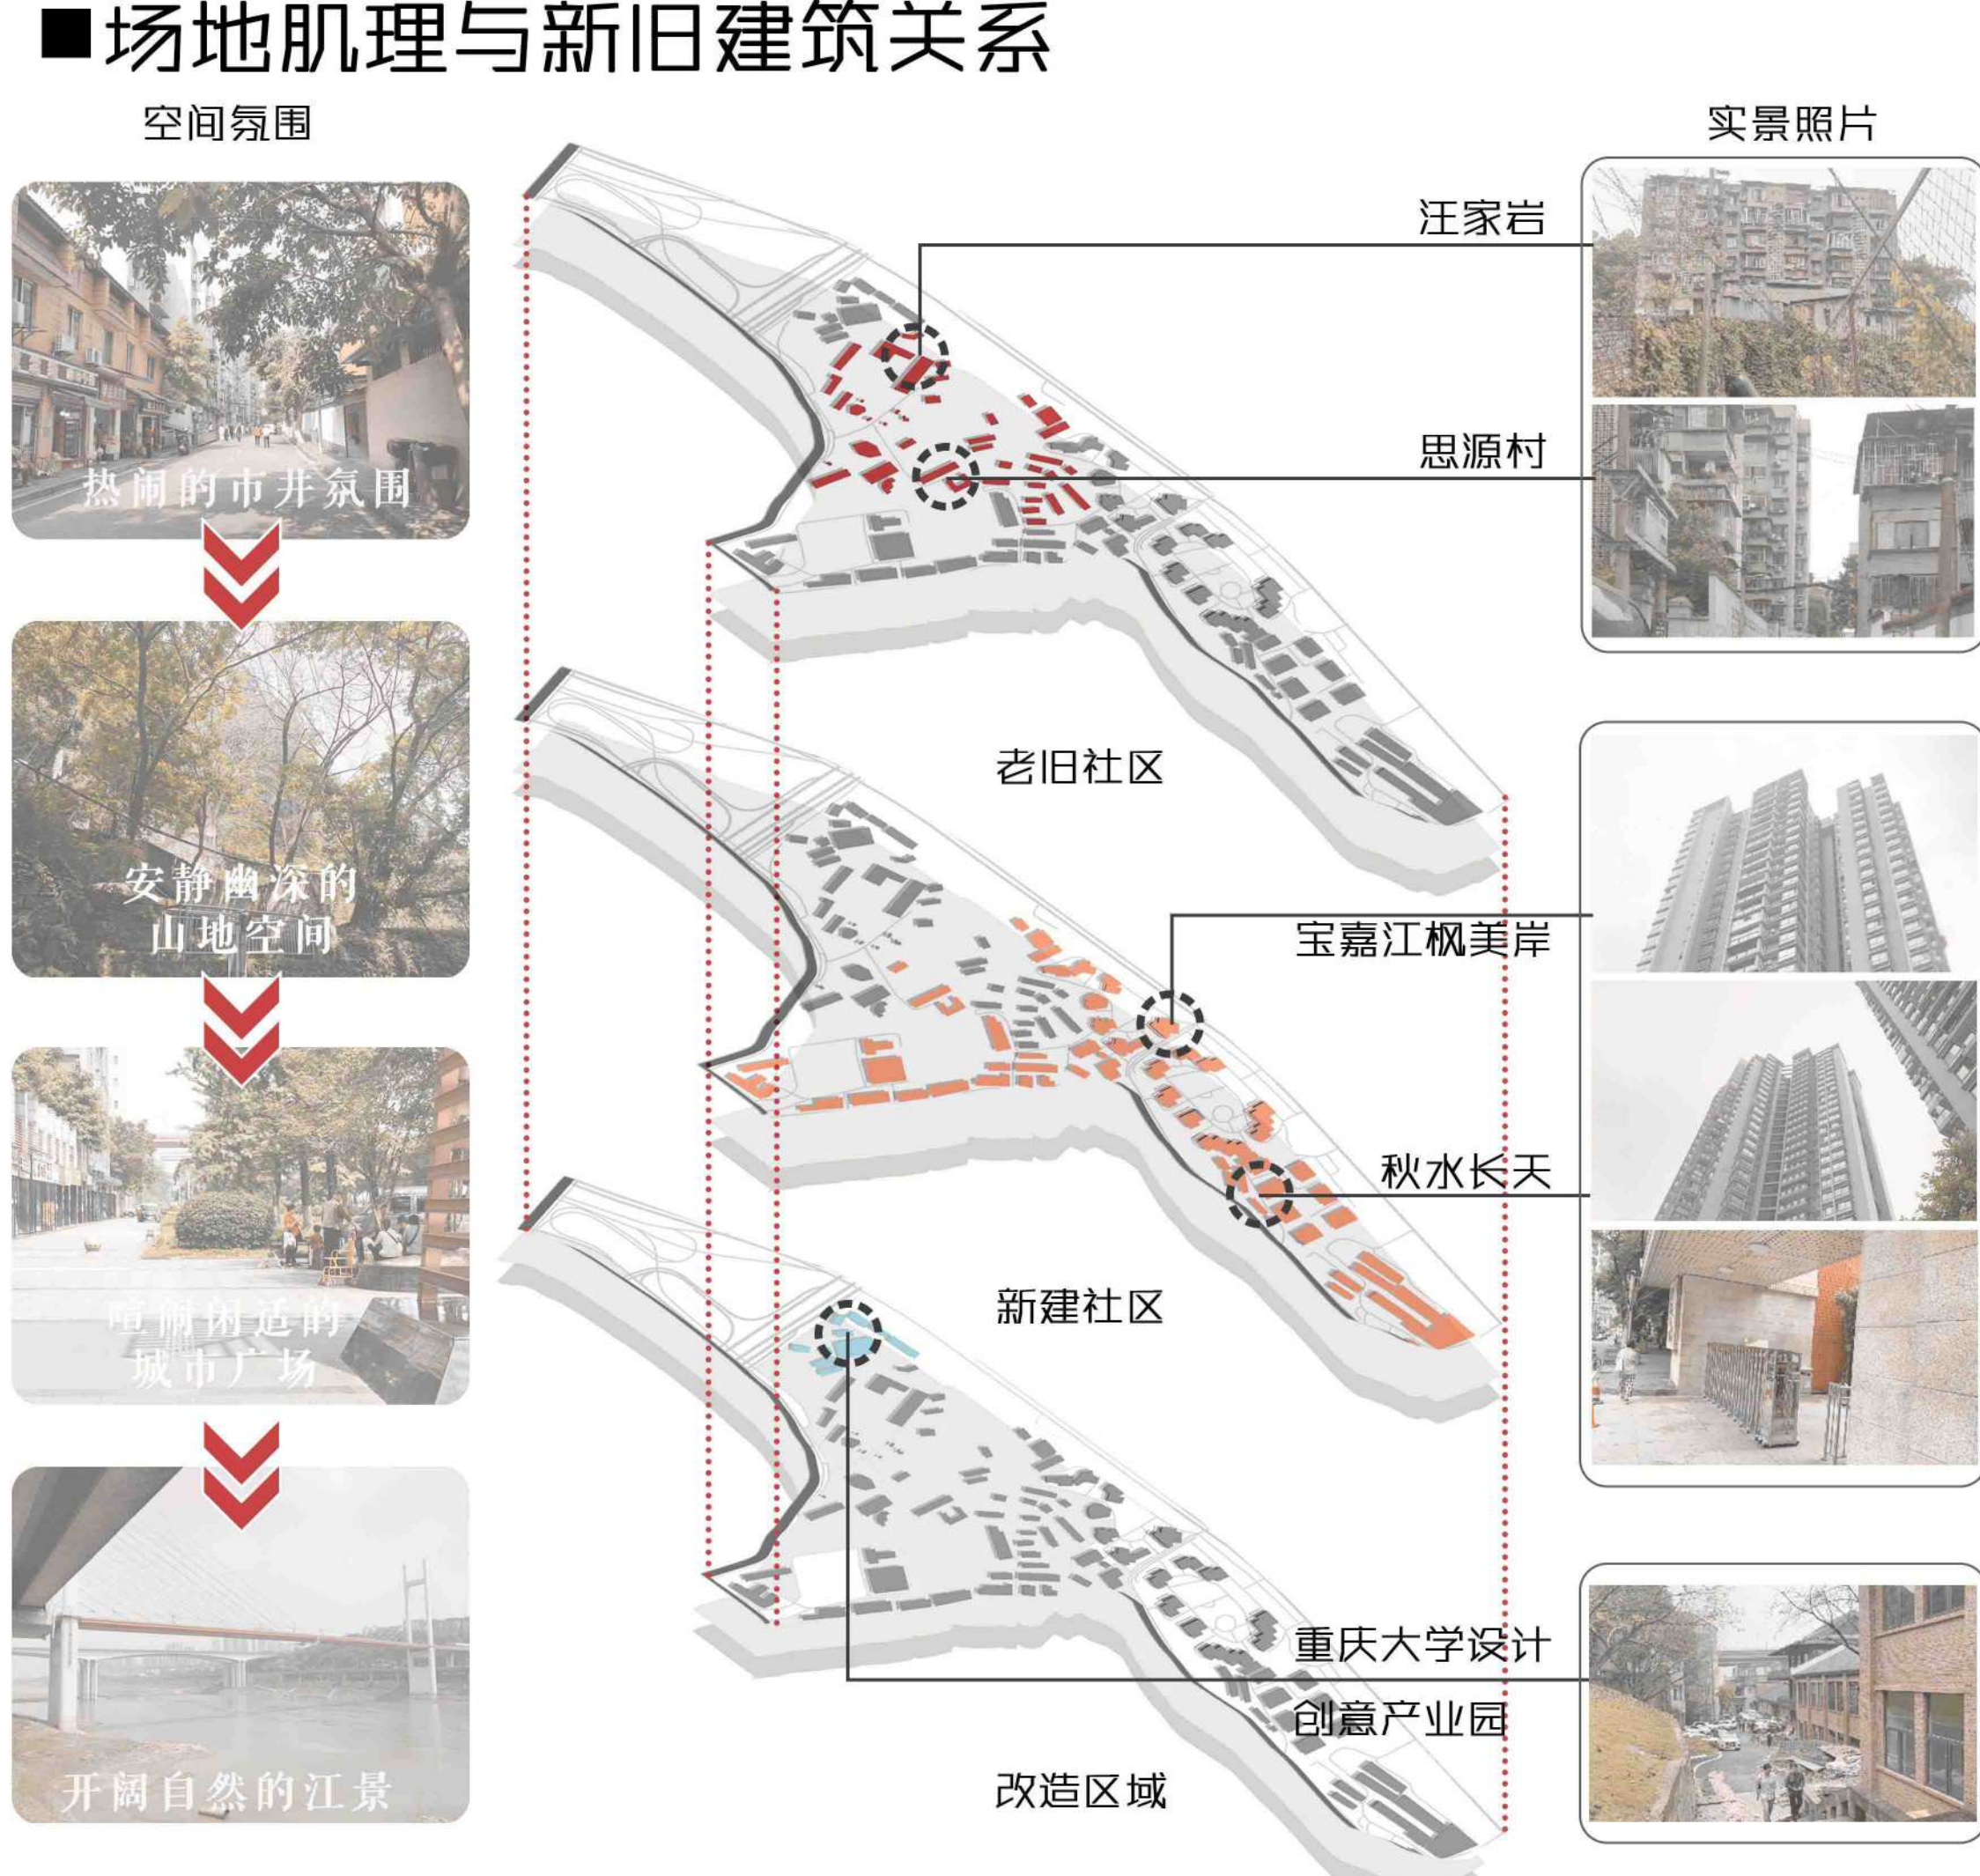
■场地肌理与新旧建筑关系

空间氛围

热闹的市井氛围

安静幽深的山地空间

喧嚣闲适的城市广场

开阔自然的江景

实景照片

汪家岩

思源村

老旧社区

宝嘉江枫美岸

秋水长天

新建社区

重庆大学设计创意产业园

改造区域